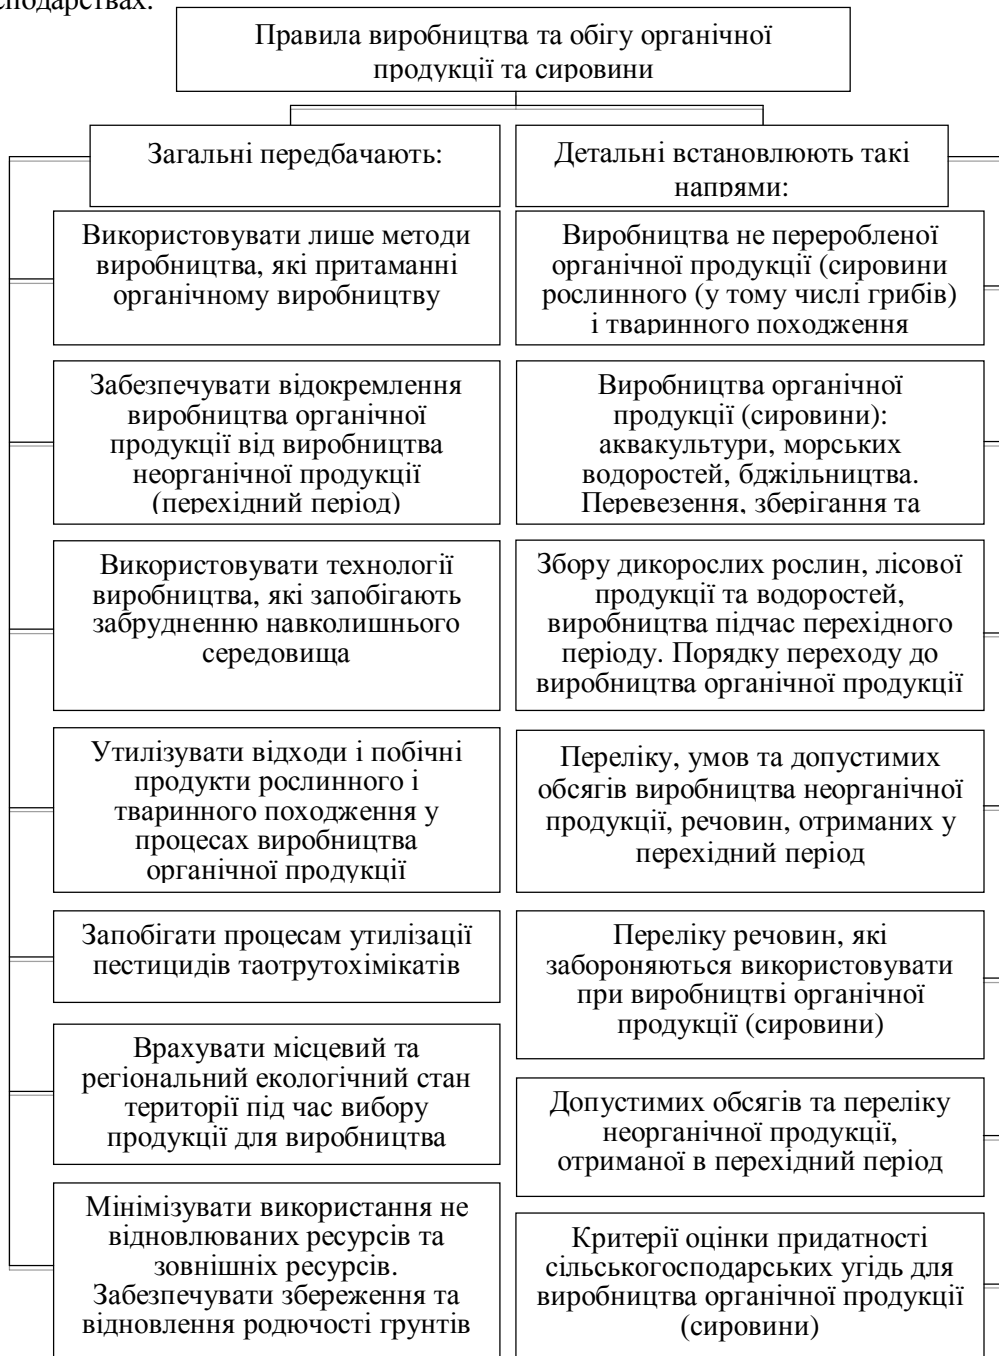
сподарствах.

Правила виробництва та обігу органічної продукції та сировини

Загальні передбачають:

Використовувати лише методи виробництва, які притаманні органічному виробництву

Забезпечувати відокремлення виробництва органічної продукції від виробництва неорганічної продукції (перехідний період)

Використовувати технології виробництва, які запобігають забрудненню навколишнього середовища

Утилізувати відходи і побічні продукти рослинного і тваринного походження у процесах виробництва органічної продукції

Запобігати процесам утилізації пестицидів таотрутохімікатів

Врахувати місцевий та регіональний екологічний стан території під час вибору продукції для виробництва

Мінімізувати використання не відновлюваних ресурсів та зовнішніх ресурсів. Забезпечувати збереження та відновлення родючості грунтів

Детальні встановлюють такі напрями:

Виробництва не переробленої органічної продукції (сировини рослинного (у тому числі грибів) і тваринного походження

Виробництва органічної продукції (сировини): аквакультури, морських водоростей, бджільництва. Перевезення, зберігання та

Збору дикорослих рослин, лісової продукції та водоростей, виробництва підчас перехідного періоду. Порядку переходу до виробництва органічної продукції

Переліку, умов та допустимих обсягів виробництва неорганічної продукції, речовин, отриманих у перехідний період

Переліку речовин, які забороняються використовувати при виробництві органічної продукції (сировини)

Допустимих обсягів та переліку неорганічної продукції, отриманої в перехідний період

Критерії оцінки придатності сільськогосподарських угідь для виробництва органічної продукції (сировини)